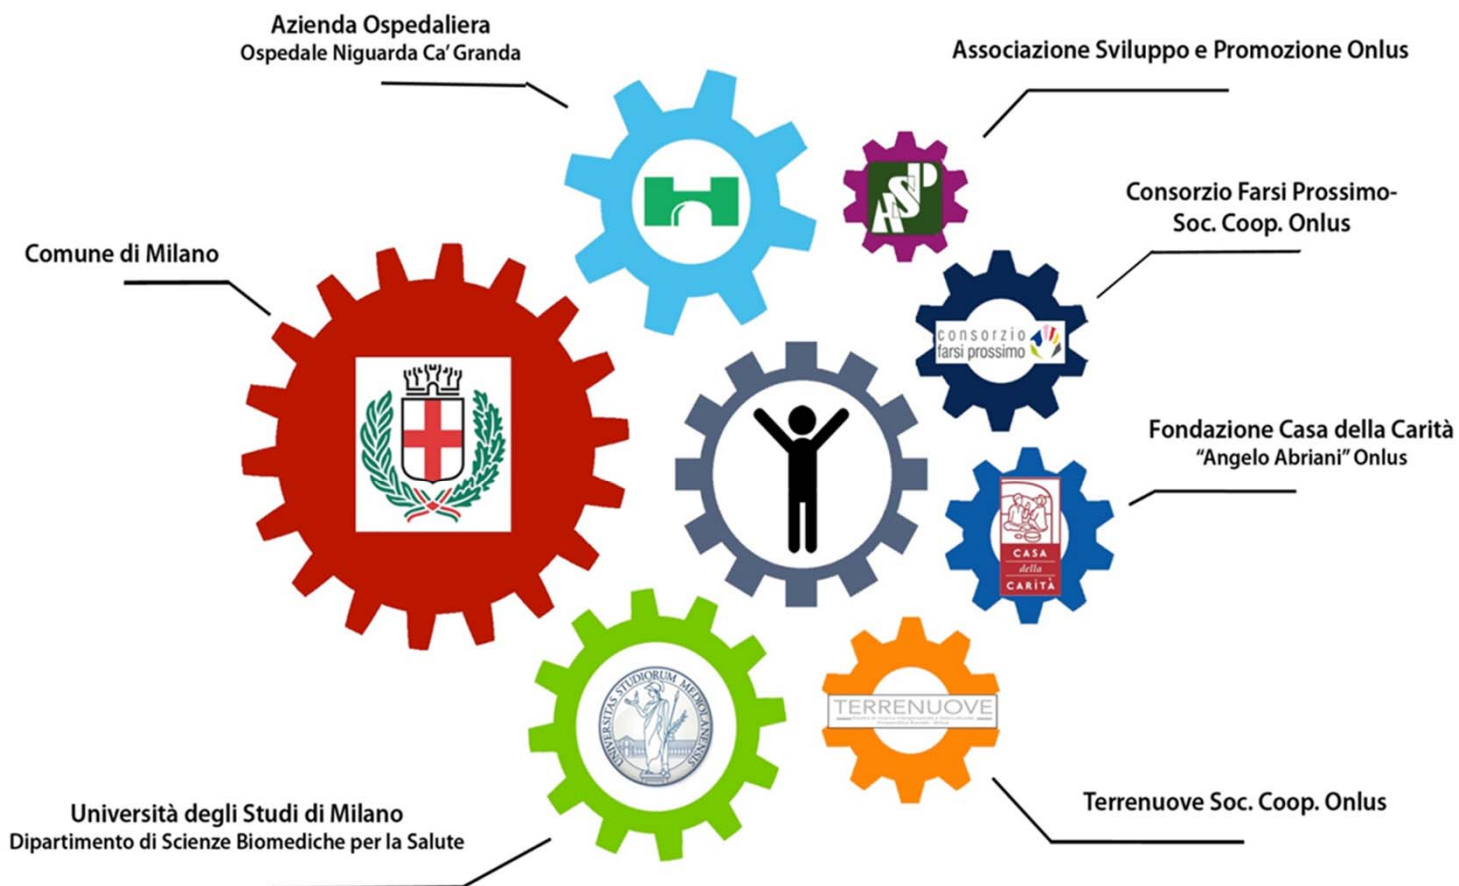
Azienda Ospedaliera
Ospedale Niguarda Ca' Granda

Associazione Sviluppo e Promozione Onlus

ASP

Consorzio Farsi Prossimo-
Soc. Coop. Onlus

Comune di Milano

consorzio
farsi prossimo

Fondazione Casa della Carità
"Angelo Abriani" Onlus

CASA
della
CARITÀ

UNIVERSITAS STUDIORUM MEDIOLANENSIS

TERRENUOVE

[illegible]

Università degli Studi di Milano
Dipartimento di Scienze Biomediche per la Salute

Terrenuove Soc. Coop. Onlus